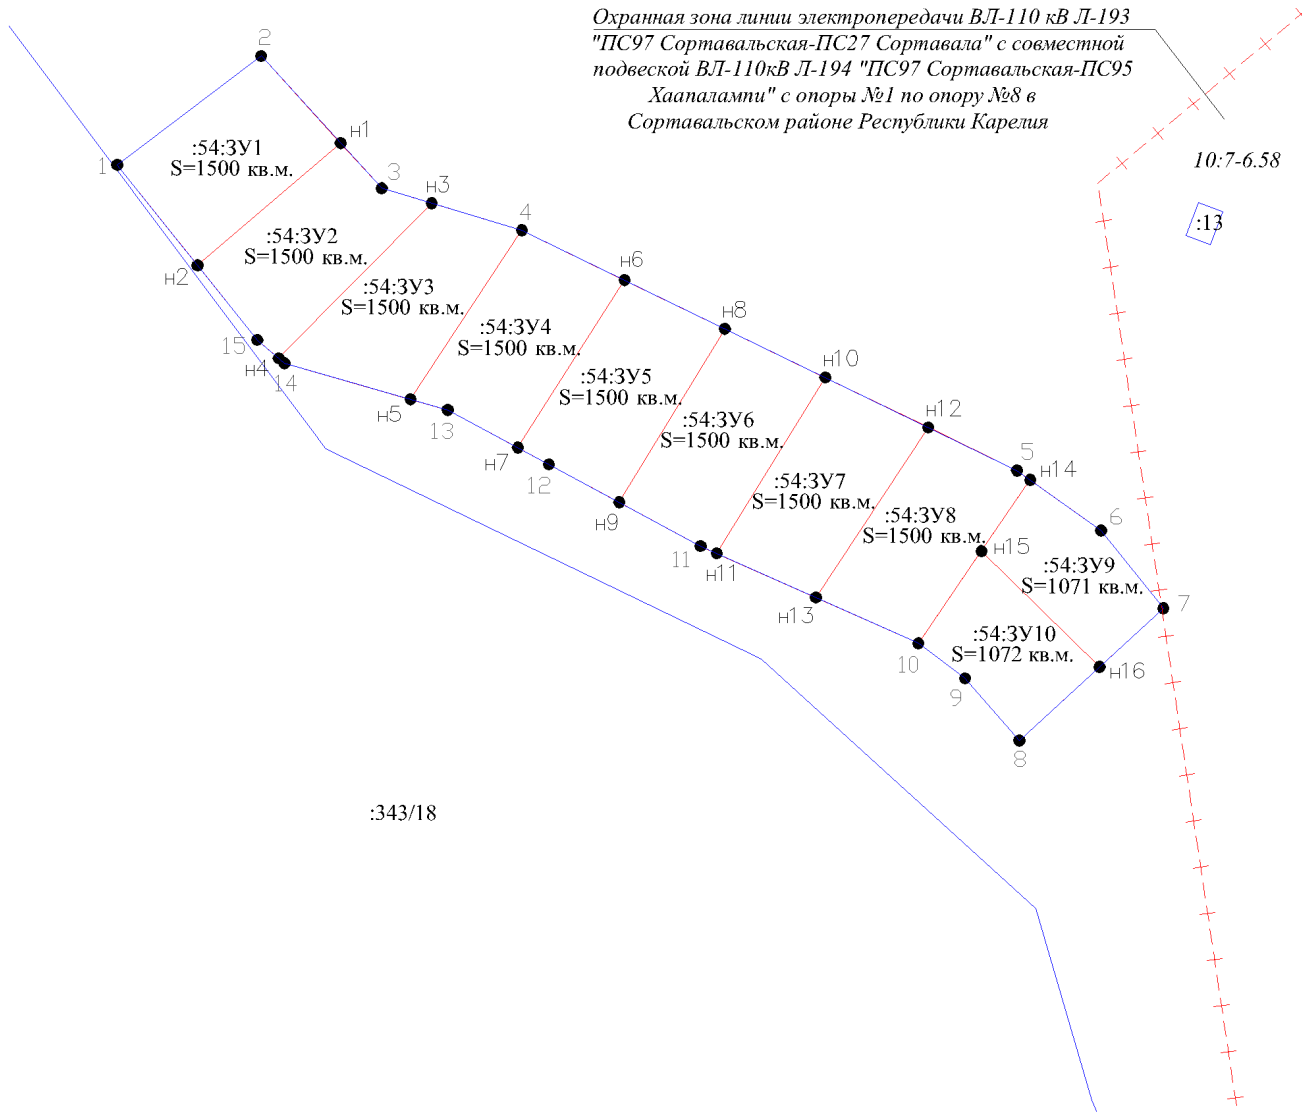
Охранная зона линии электропередачи ВЛ-110 кВ Л-193 "ПС97 Сортавальская-ПС27 Сортавала" с совместной подвеской ВЛ-110кВ Л-194 "ПС97 Сортавальская-ПС95 Хаапаламти" с опоры №1 по опору №8 в Сортавальском районе Республики Карелия

10:7-6.58

:13

2
н1
1
:54:ЗУ1
S=1500 кв.м.
3
н3
4
:54:ЗУ2
S=1500 кв.м.
н2
н6
:54:ЗУ3
S=1500 кв.м.
н8
:54:ЗУ4
S=1500 кв.м.
15
н4
14
н10
:54:ЗУ5
S=1500 кв.м.
н5
13
н12
:54:ЗУ6
S=1500 кв.м.
н7
12
5
н14
:54:ЗУ7
S=1500 кв.м.
н9
6
:54:ЗУ8
S=1500 кв.м.
11
н11
н15
:54:ЗУ9
S=1071 кв.м.
7
н13
:54:ЗУ10
S=1072 кв.м.
10
н16
9
8

:343/18